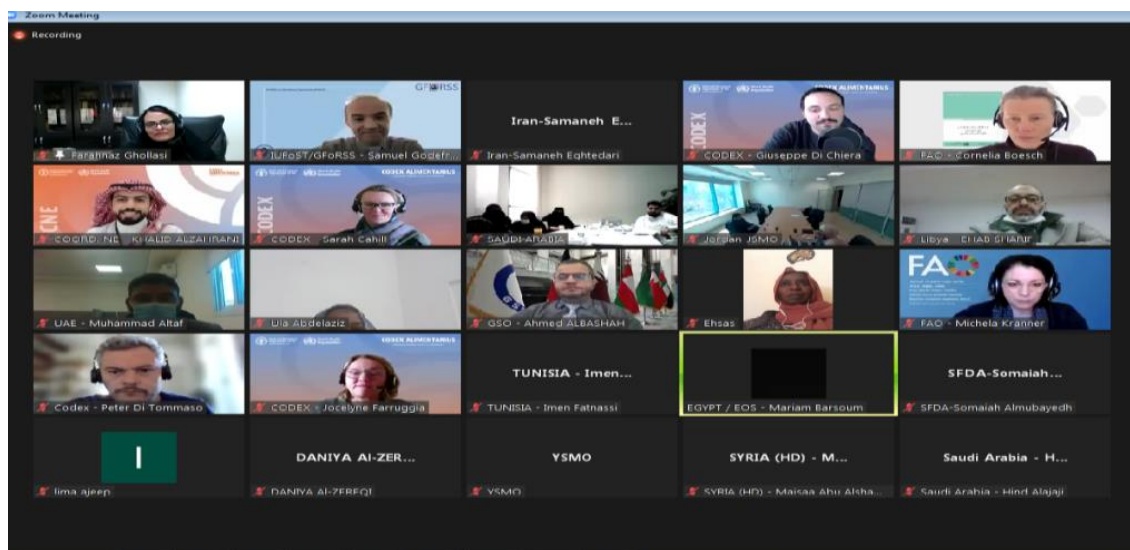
Zoom Meeting

Recording

Farahnaz Ghollasi

GFoRSS

IUFoST/GFoRSS - Samuel Godefr...

Iran-Samaneh E...

Iran-Samaneh Eghtedari

CODEX ALIMENTARIUS

CODEX

CODEX - Giuseppe Di Chiera

FAO - Cornelia Boesch

CNE

COORD NE - KHALID ALZAHRANI

CODEX ALIMENTARIUS

CODEX

CODEX - Sarah Cahill

SAUDI ARABIA

Jordan JSMO

Libya - EHAB SHANF

UAE - Muhammad Altaf

Ula Abdelaziz

GSO - Ahmed ALBASHAH

Ehsas

FAO

FAO - Michela Kranner

Codex - Peter Di Tommaso

CODEX ALIMENTARIUS

CODEX - Jocelyne Farruggia

TUNISIA - Imen...

TUNISIA - Imen Fatnassi

EGYPT / EOS - Mariam Barsoum

SFDA-Somaiah...

SFDA-Somaiah Almubayedh

I

lima ajeep

DANIYA AL-ZER...

DANIYA Al-ZEREQI

YSMO

YSMO

SYRIA (HD) - M...

SYRIA (HD) - Maisaa Abu Alsha...

Saudi Arabia - H...

Saudi Arabia - Hind Alajaji